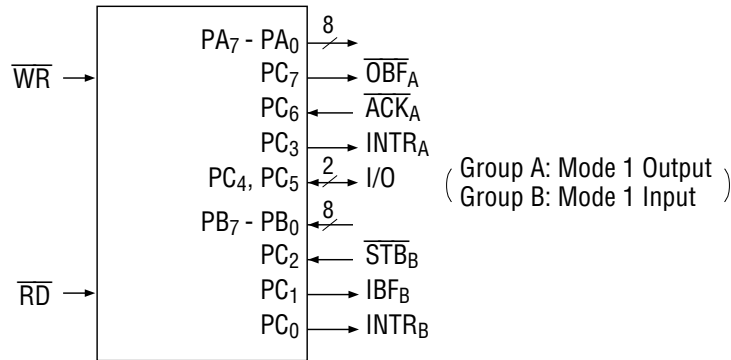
$\overline{WR}$

$\overline{RD}$

$PA_7$ - $PA_0$ 8

$PC_7$ $\overline{OBF_A}$

$PC_6$ $\overline{ACK_A}$

$PC_3$ $INTR_A$

$PC_4$, $PC_5$ 2 I/O

$PB_7$ - $PB_0$ 8

$PC_2$ $\overline{STB_B}$

$PC_1$ $IBF_B$

$PC_0$ $INTR_B$

( Group A: Mode 1 Output
Group B: Mode 1 Input )